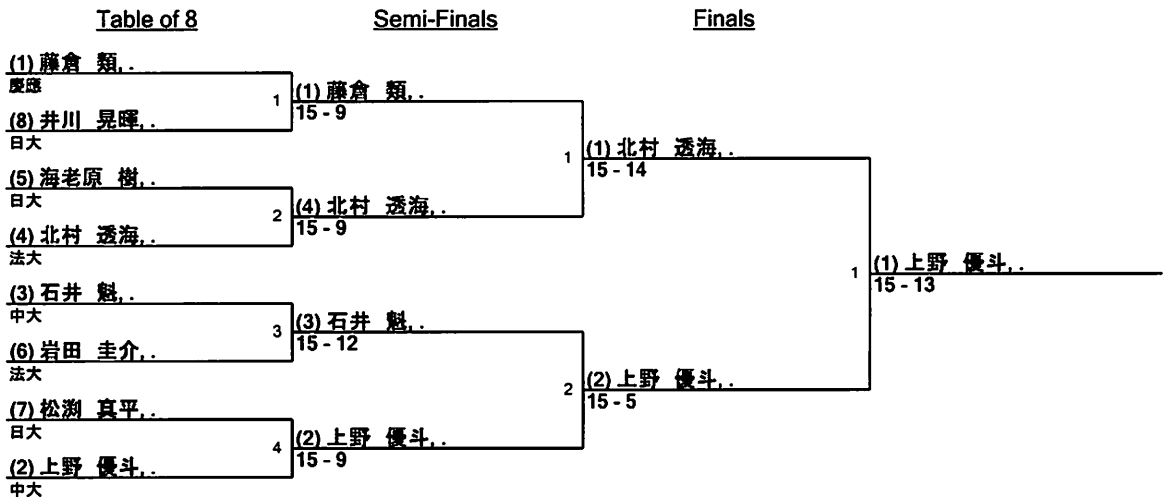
Table of 8

(1) 藤倉 類, .
慶應
(8) 井川 晃暉, .
日大
(5) 海老原 樹, .
日大
(4) 北村 透海, .
法大
(3) 石井 魁, .
中大
(6) 岩田 圭介, .
法大
(7) 松渕 真平, .
日大
(2) 上野 優斗, .
中大

Semi-Finals

1
(1) 藤倉 類, .
15 - 9
2
(4) 北村 透海, .
15 - 9
3
(3) 石井 魁, .
15 - 12
4
(2) 上野 優斗, .
15 - 9

Finals

1
(1) 北村 透海, .
15 - 14
2
(2) 上野 優斗, .
15 - 5

1
(1) 上野 優斗, .
15 - 13